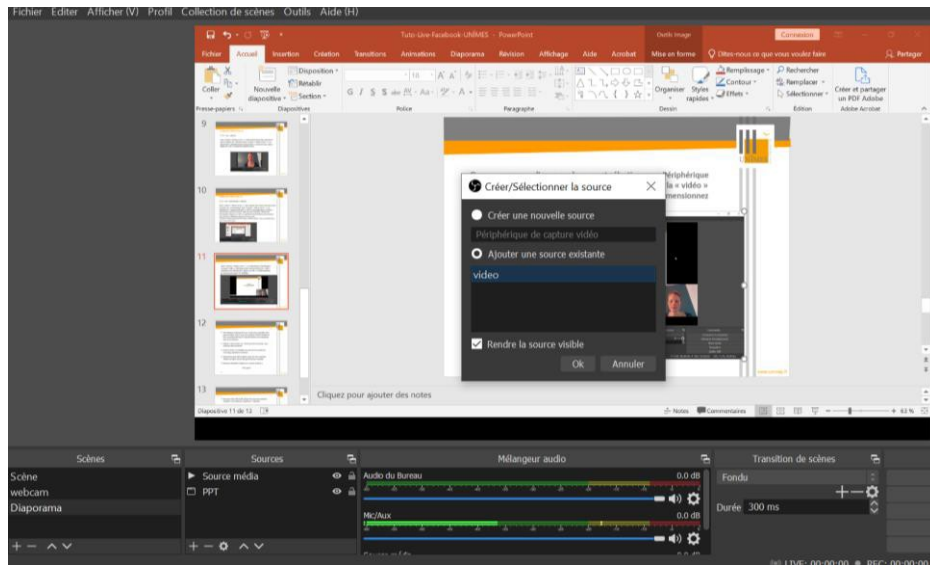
Fichier Editer Afficher (V) Profil Collection de scènes Outils Aide (H)

Tuto-Live-Facebook-UNIMES - PowerPoint
Outils Image
Connexion

Fichier Accueil Insertion Création Transitions Animations Diaporama Révision Affichage Aide Acrobat Mise en forme Dites-nous ce que vous voulez faire Partager

Coller Nouvelle diapositive Disposition Rétablir Section Presse-papiers Diapositives Police Paragraphe Dessin Organiser Styles rapides Remplissage Contour Effets Rechercher Remplacer Sélectionner Édition Créer et partager un PDF Adobe Adobe Acrobat

9
10
11
12
13

Périphérique
la « vidéo »
mensionnez

Créer/Sélectionner la source
Créer une nouvelle source
Périphérique de capture vidéo
Ajouter une source existante
video
Rendre la source visible
Ok Annuler

Cliquez pour ajouter des notes

Diapositive 11 de 12
Notes Commentaires 63 %

Scènes
Scène
webcam
Diaporama

Sources
Source média
PPT

Mélangeur audio
Audio du Bureau 0.0 dB
Mic/Aux 0.0 dB

Transition de scènes
Fondu
Durée 300 ms

LIVE: 00:00:00 REC: 00:00:00